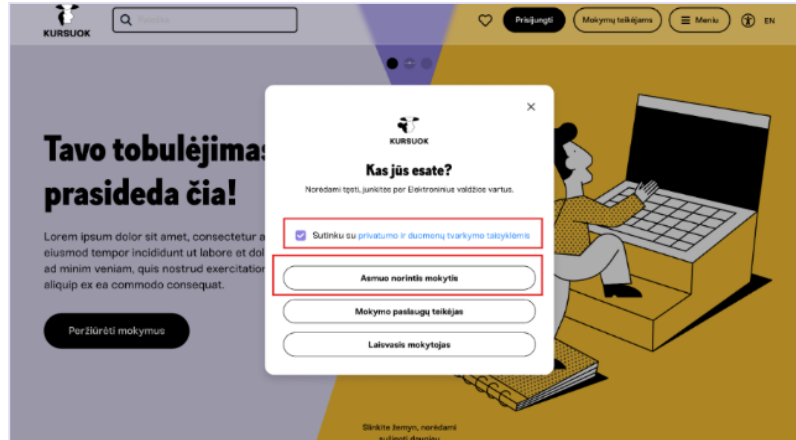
KURSUOK

Paieška

Prisijungti

Mokymų teikėjams

Meniu

EN

Tavo tobulėjimas prasideda čia!

Lorem ipsum dolor sit amet, consectetur a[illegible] eiusmod tempor incididunt ut labore et dol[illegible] ad minim veniam, quis nostrud exercitati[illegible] aliquip ex ea commodo consequat.

Peržiūrėti mokymus

KURSUOK

Kas jūs esate?

Norėdami tęsti, junkitės per Elektroninius valdžios vartus.

Sutinku su privatumo ir duomenų tvarkymo taisyklėmis

Asmuo norintis mokytis

Mokymo paslaugų teikėjas

Laisvasis mokytojas

Slinkite žemyn, norėdami sužinoti daugiau